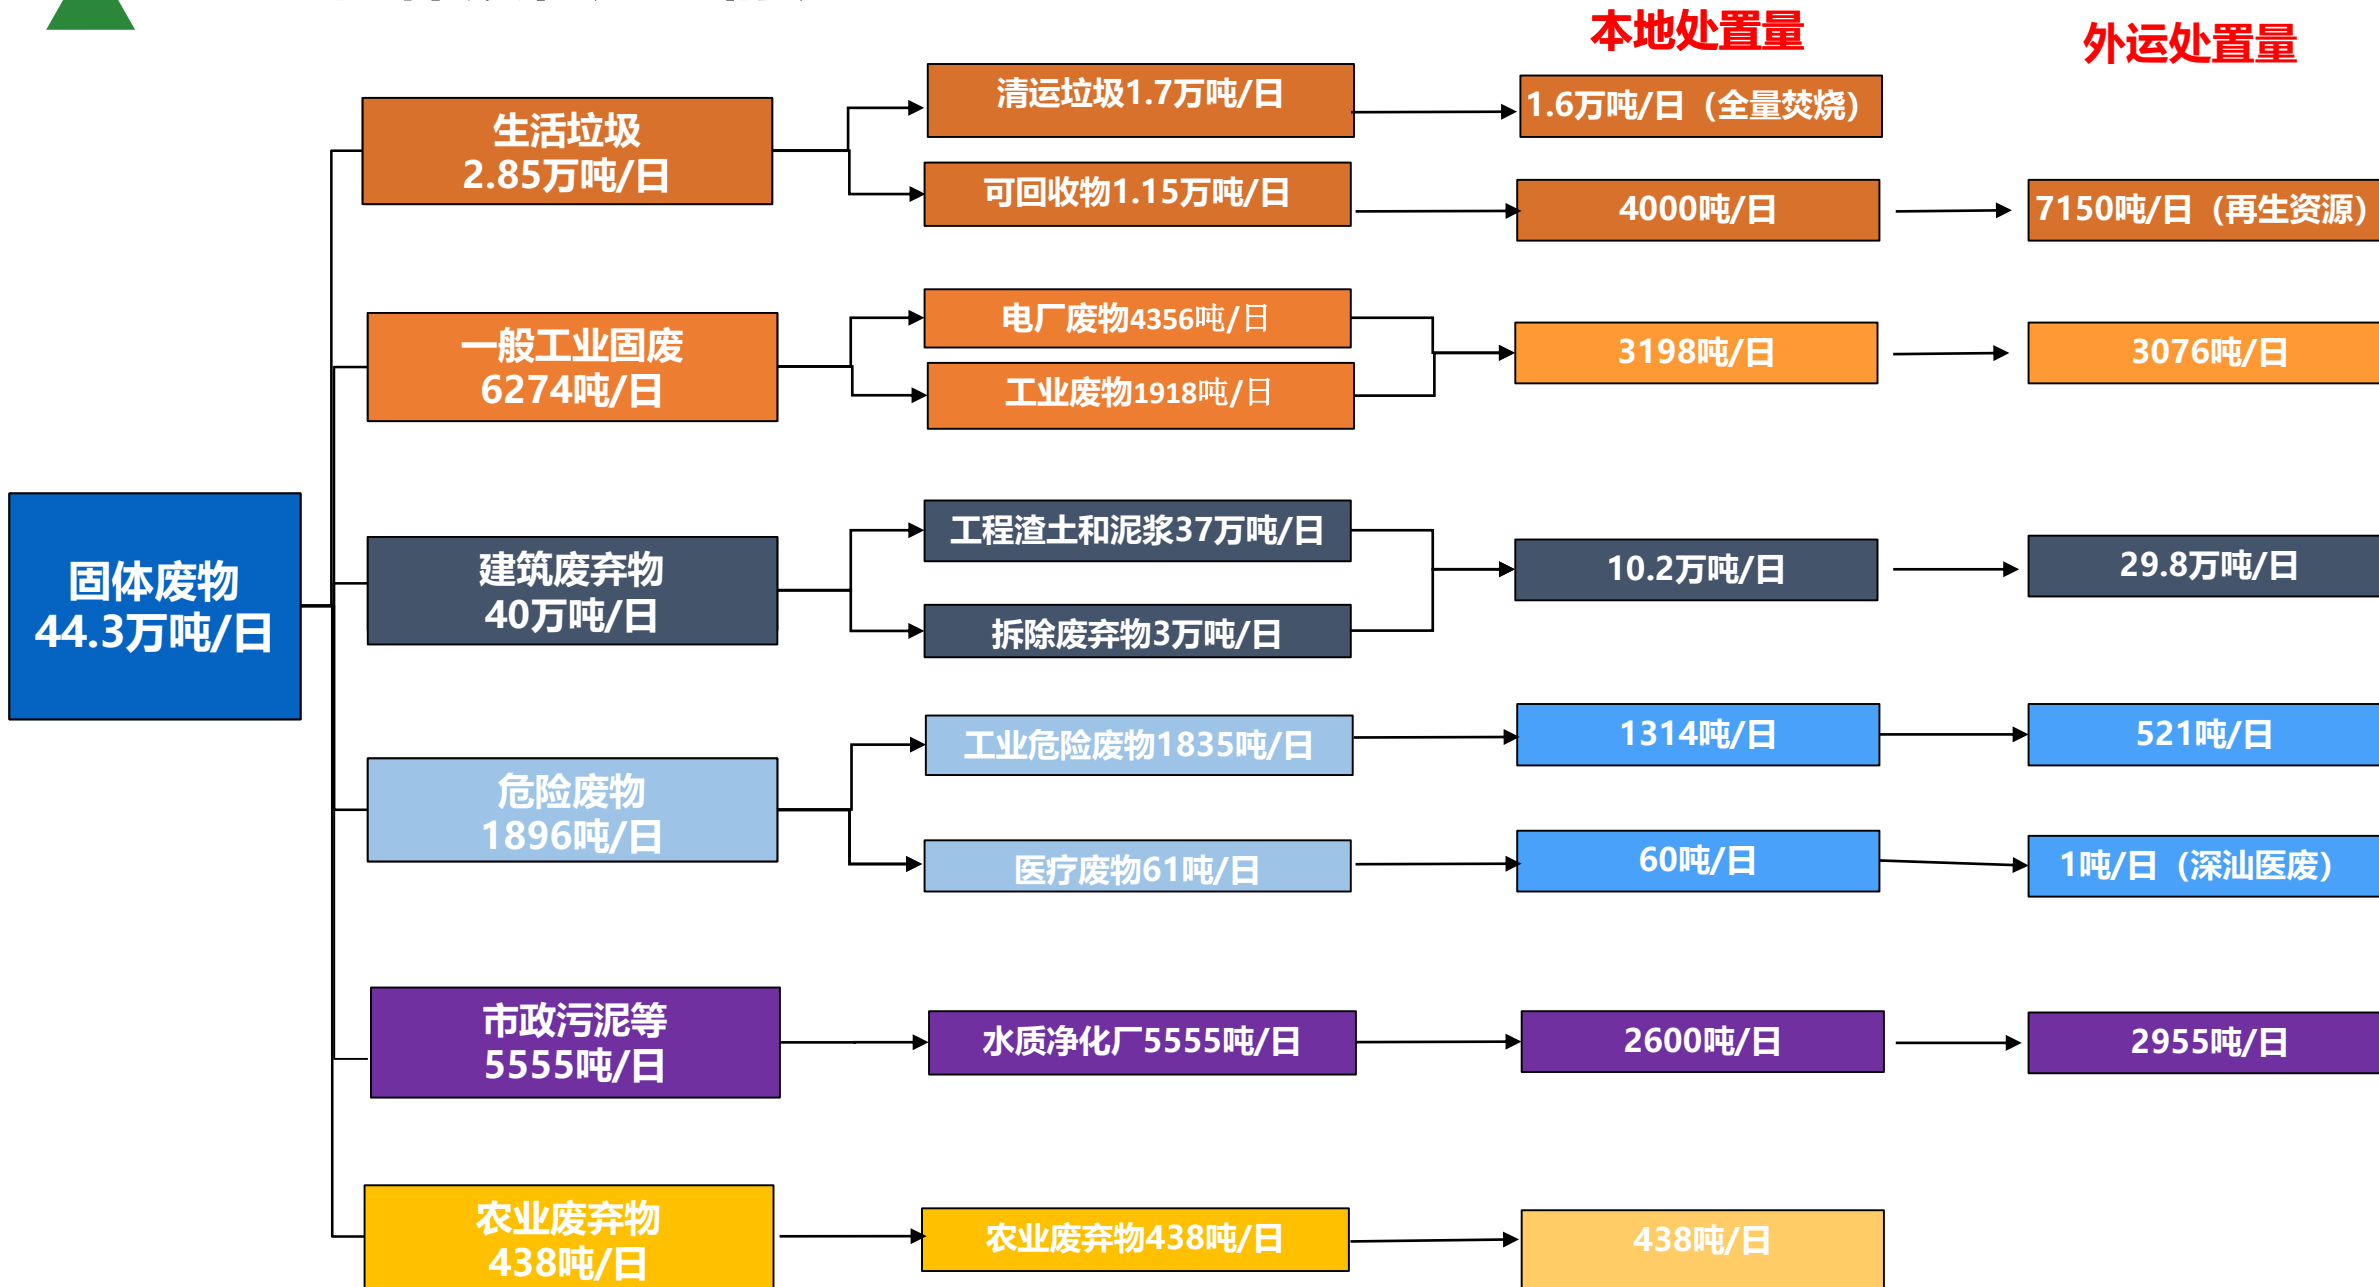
本地处置量

外运处置量

固体废物
44.3万吨/日

生活垃圾
2.85万吨/日

清运垃圾1.7万吨/日

1.6万吨/日（全量焚烧）

可回收物1.15万吨/日

4000吨/日

7150吨/日（再生资源）

一般工业固废
6274吨/日

电厂废物4356吨/日

工业废物1918吨/日

3198吨/日

3076吨/日

建筑废弃物
40万吨/日

工程渣土和泥浆37万吨/日

拆除废弃物3万吨/日

10.2万吨/日

29.8万吨/日

危险废物
1896吨/日

工业危险废物1835吨/日

1314吨/日

521吨/日

医疗废物61吨/日

60吨/日

1吨/日（深汕医废）

市政污泥等
5555吨/日

水质净化厂5555吨/日

2600吨/日

2955吨/日

农业废弃物
438吨/日

农业废弃物438吨/日

438吨/日